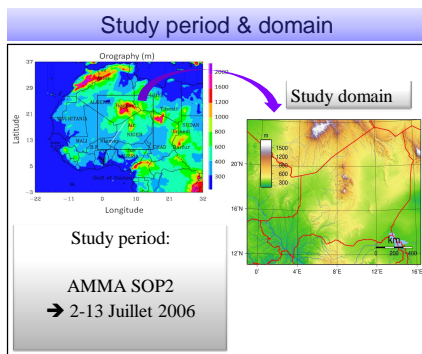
Study period & domain

Orography (m)

37
29
21
13
5
-3

-22 -11 0 10 21 32

Latitude

Longitude

2000
1600
1200
1000
800
600
400
300

ALGERIA
MAURITANIA
MALI
NIGER
CHAD
NIGERIA
LIBYA
SUDAN
Gulf of Guinea

Study domain

m
1500
1200
900
600
300

20°N
16°N
12°N

0° 4°E 8°E 12°E 16°E

Km
0 200 400

Study period:

AMMA SOP2
➔ 2-13 Juillet 2006